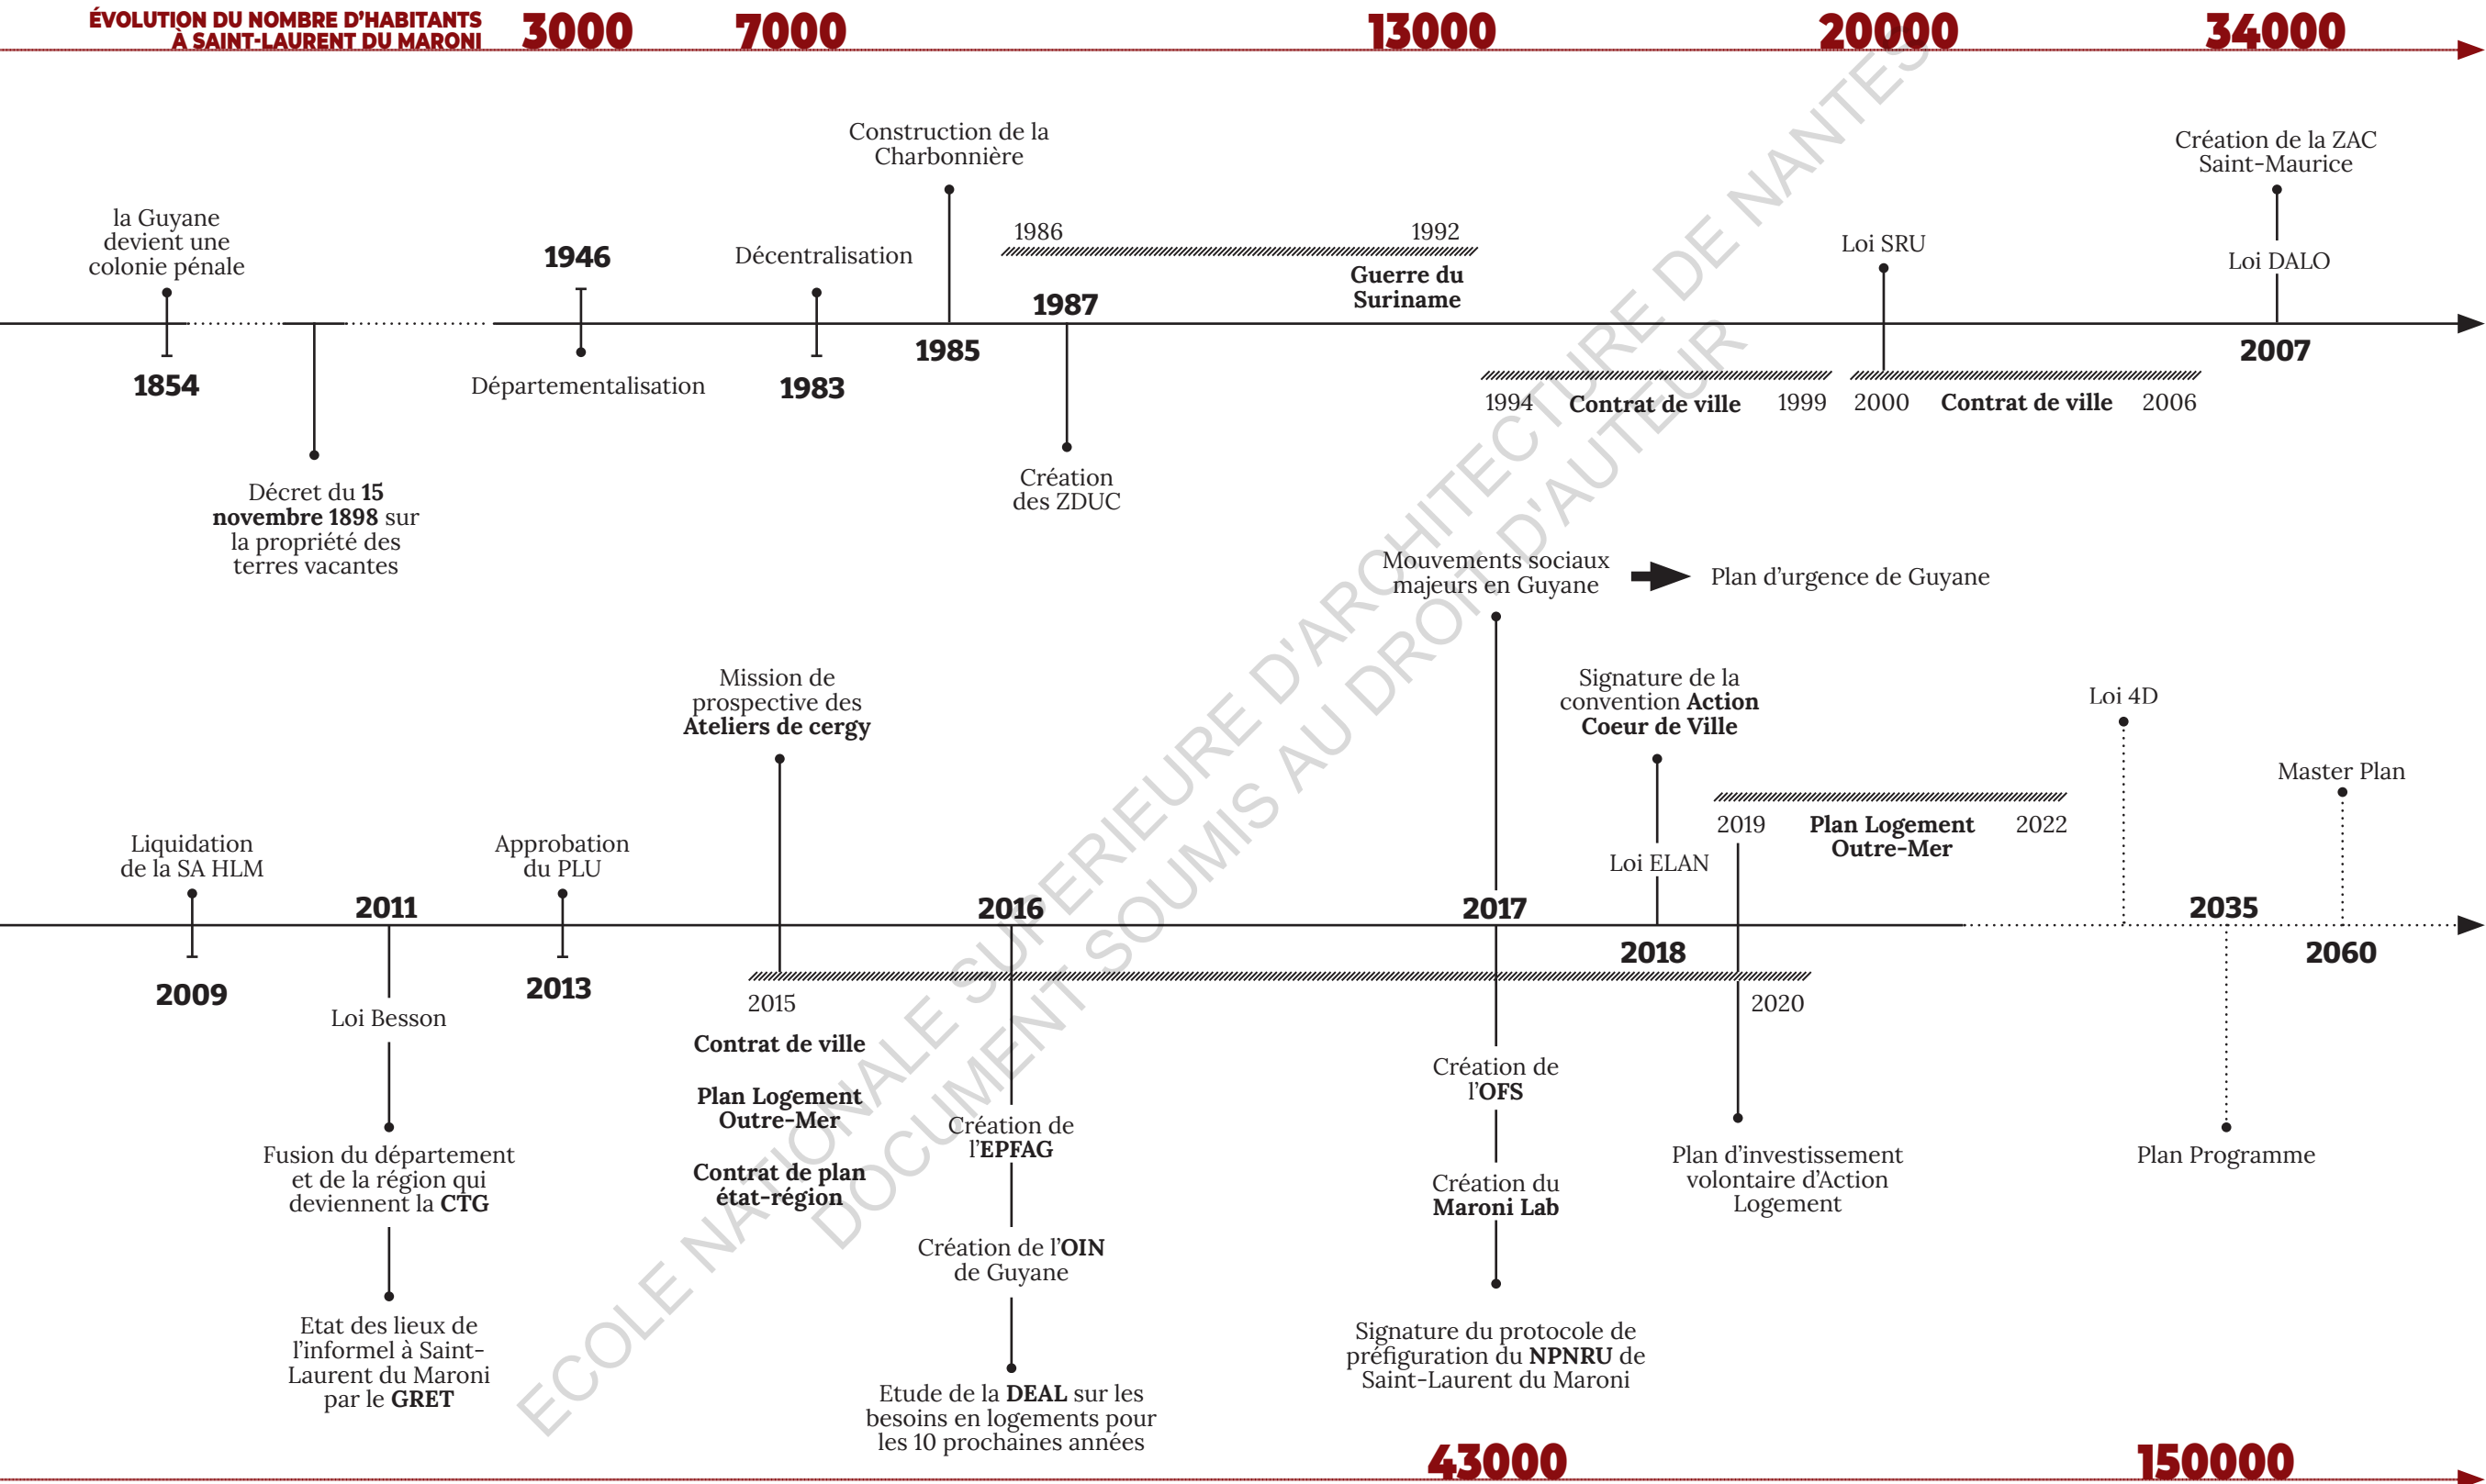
ÉVOLUTION DU NOMBRE D'HABITANTS À SAINT-LAURENT DU MARONI 3000 7000 13000 20000 34000

la Guyane devient une colonie pénale

1854

Décret du **15 novembre 1898** sur la propriété des terres vacantes

1946

Départementalisation

Décentralisation

1983

Construction de la Charbonnière

1985

1986 1992

Guerre du Suriname

1987

Création des ZDUC

1994 Contrat de ville 1999

Loi SRU

2000 Contrat de ville 2006

Création de la ZAC Saint-Maurice

Loi DALO

2007

Mouvements sociaux majeurs en Guyane

Plan d'urgence de Guyane

Liquidation de la SA HLM

2009

2011

Loi Besson

Fusion du département et de la région qui deviennent la **CTG**

Etat des lieux de l'informel à Saint-Laurent du Maroni par le **GRET**

Approbation du PLU

2013

Mission de prospective des **Ateliers de cergy**

2015

**Contrat de ville**

**Plan Logement Outre-Mer**

**Contrat de plan état-région**

2016

Création de l'**EPFAG**

Création de l'**OIN** de Guyane

Etude de la **DEAL** sur les besoins en logements pour les 10 prochaines années

2017

Création de l'**OFS**

Création du **Maroni Lab**

Signature du protocole de préfiguration du **NPNRU** de Saint-Laurent du Maroni

Signature de la convention **Action Coeur de Ville**

Loi ELAN

2018

2019 Plan Logement Outre-Mer 2022

2020

Plan d'investissement volontaire d'Action Logement

Loi 4D

2035

Plan Programme

Master Plan

2060

43000 150000

ECOLE NATIONALE SUPERIEURE D'ARCHITECTURE DE NANTES
DOCUMENT SOUMIS AU DROIT D'AUTEUR